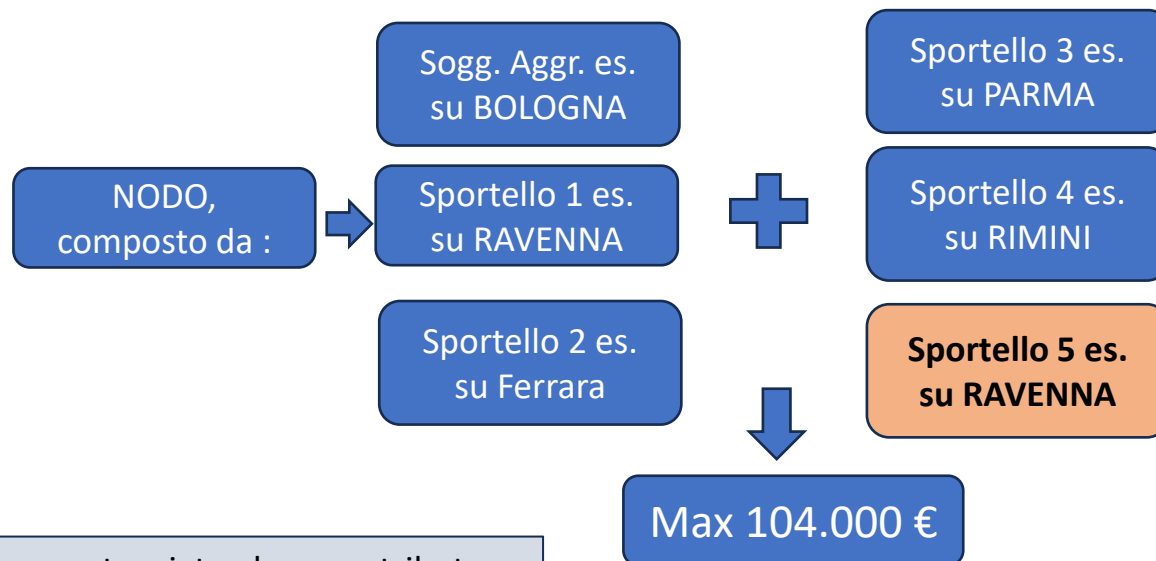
NODO, composto da :

Sogg. Aggr. es. su BOLOGNA

Sportello 1 es. su RAVENNA

Sportello 2 es. su Ferrara

Sportello 3 es. su PARMA

Sportello 4 es. su RIMINI

**Sportello 5 es. su RAVENNA**

Max 104.000 €

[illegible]